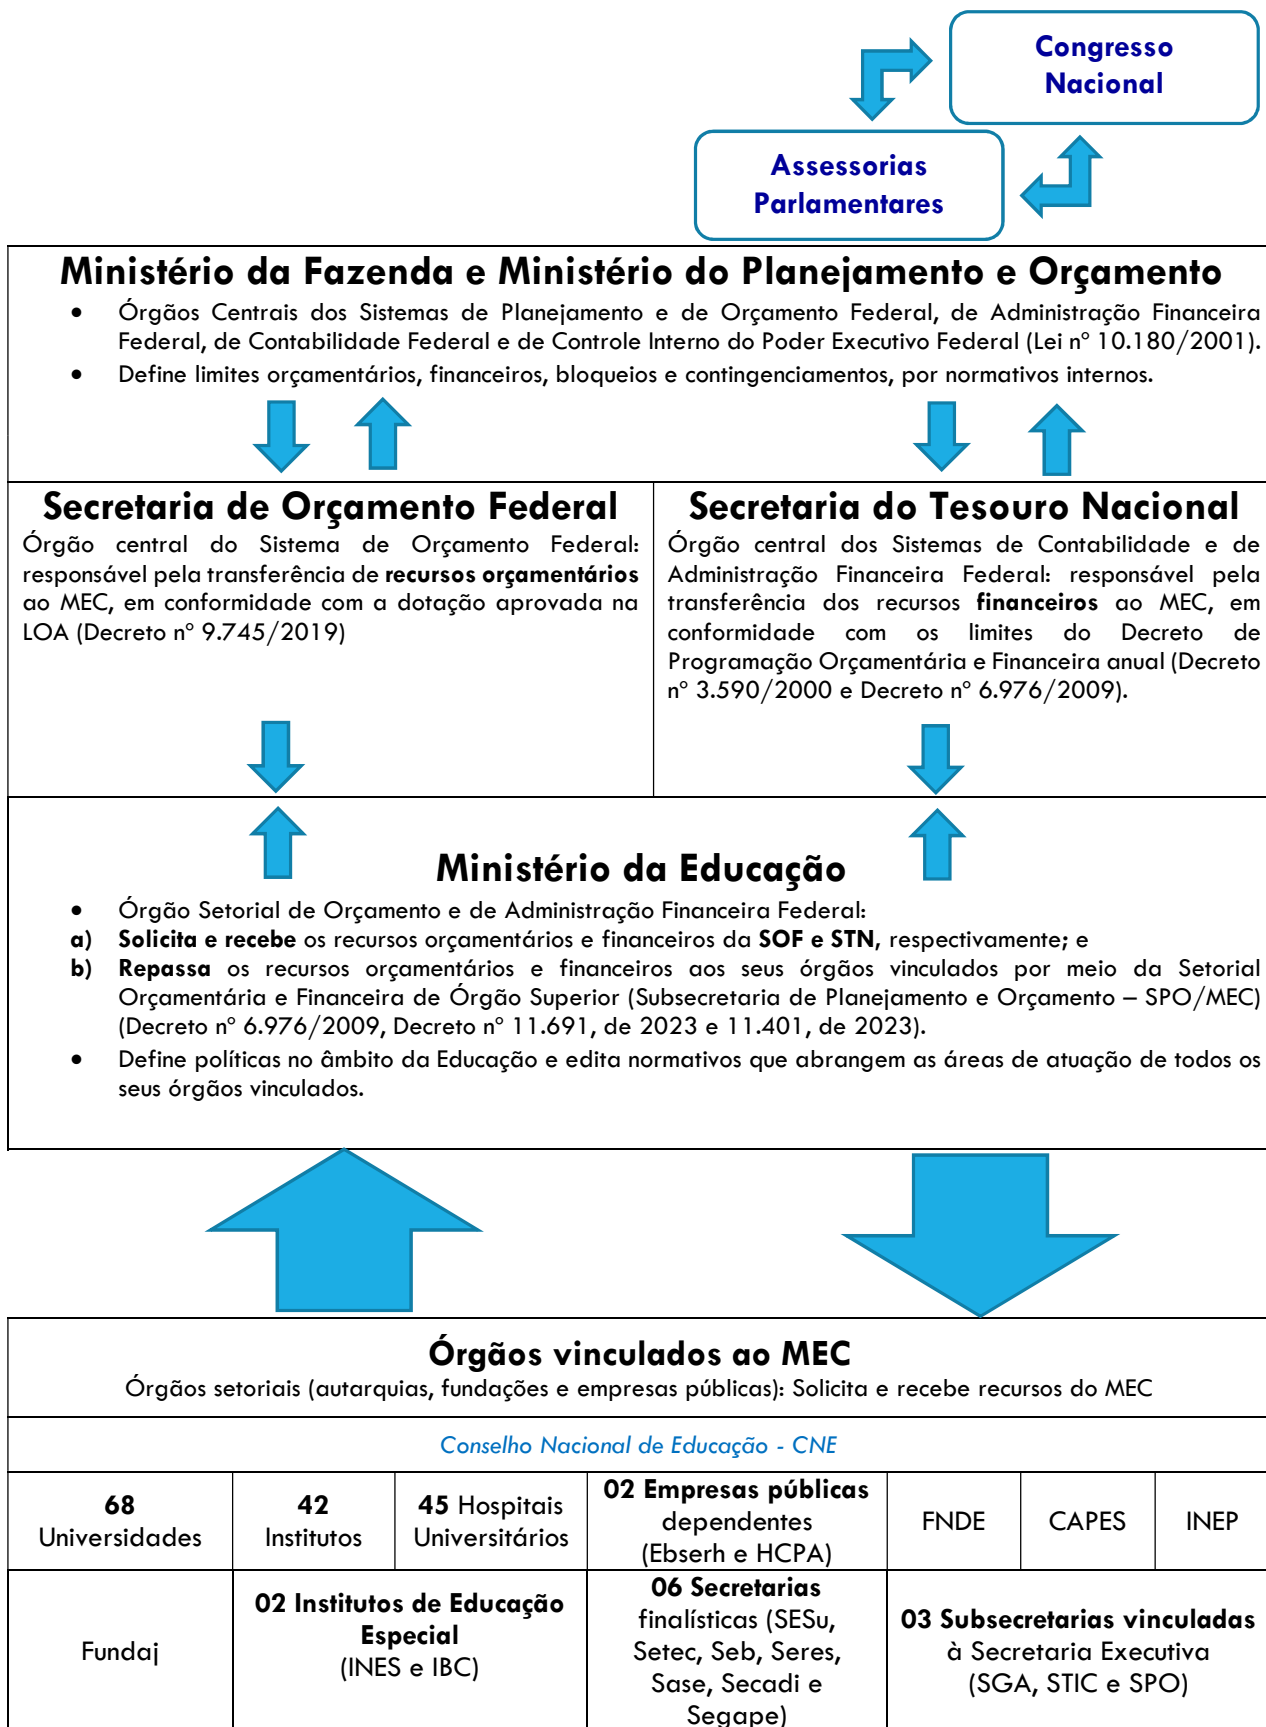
Congresso Nacional

Assessorias Parlamentares

Ministério da Fazenda e Ministério do Planejamento e Orçamento

- Órgãos Centrais dos Sistemas de Planejamento e de Orçamento Federal, de Administração Financeira Federal, de Contabilidade Federal e de Controle Interno do Poder Executivo Federal (Lei nº 10.180/2001).
- Define limites orçamentários, financeiros, bloqueios e contingenciamentos, por normativos internos.

Secretaria de Orçamento Federal

Órgão central do Sistema de Orçamento Federal: responsável pela transferência de **recursos orçamentários** ao MEC, em conformidade com a dotação aprovada na LOA (Decreto nº 9.745/2019)

Secretaria do Tesouro Nacional

Órgão central dos Sistemas de Contabilidade e de Administração Financeira Federal: responsável pela transferência dos recursos **financeiros** ao MEC, em conformidade com os limites do Decreto de Programação Orçamentária e Financeira anual (Decreto nº 3.590/2000 e Decreto nº 6.976/2009).

Ministério da Educação

- Órgão Setorial de Orçamento e de Administração Financeira Federal:
**a)** **Solicita e recebe** os recursos orçamentários e financeiros da **SOF e STN**, respectivamente; e
**b)** **Repassa** os recursos orçamentários e financeiros aos seus órgãos vinculados por meio da Setorial Orçamentária e Financeira de Órgão Superior (Subsecretaria de Planejamento e Orçamento – SPO/MEC) (Decreto nº 6.976/2009, Decreto nº 11.691, de 2023 e 11.401, de 2023).
- Define políticas no âmbito da Educação e edita normativos que abrangem as áreas de atuação de todos os seus órgãos vinculados.

Órgãos vinculados ao MEC

Órgãos setoriais (autarquias, fundações e empresas públicas): Solicita e recebe recursos do MEC

Conselho Nacional de Educação - CNE

| **68** Universidades | **42** Institutos | **45** Hospitais Universitários | **02 Empresas públicas** dependentes (Ebserh e HCPA) | FNDE | CAPES | INEP |
|---|---|---|---|---|---|---|
| Fundaj | **02 Institutos de Educação Especial** (INES e IBC) | | **06 Secretarias** finalísticas (SESu, Setec, Seb, Seres, Sase, Secadi e Segape) | **03 Subsecretarias vinculadas** à Secretaria Executiva (SGA, STIC e SPO) | | |